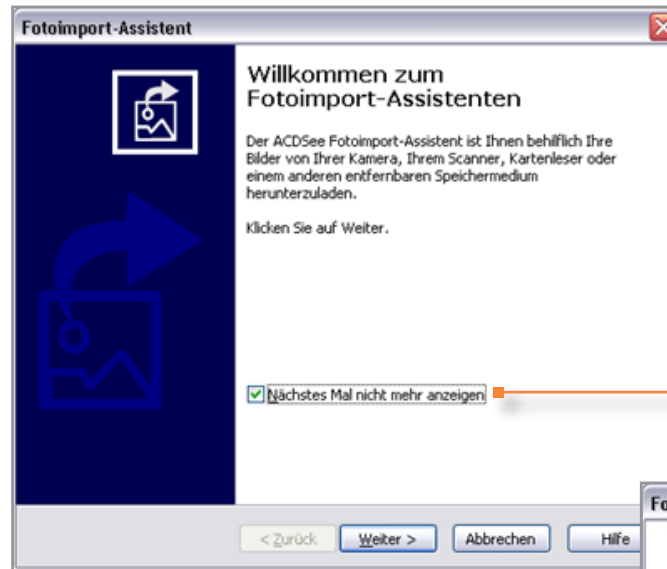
Fotoimport-Assistent

Willkommen zum Fotoimport-Assistenten

Der ACDSee Fotoimport-Assistent ist Ihnen behilflich Ihre Bilder von Ihrer Kamera, Ihrem Scanner, Kartenleser oder einem anderen entfernbaren Speichermedium herunterzuladen.

Klicken Sie auf Weiter.

Nächstes Mal nicht mehr anzeigen

< Zurück
Weiter >
Abbrechen
Hilfe

Fo